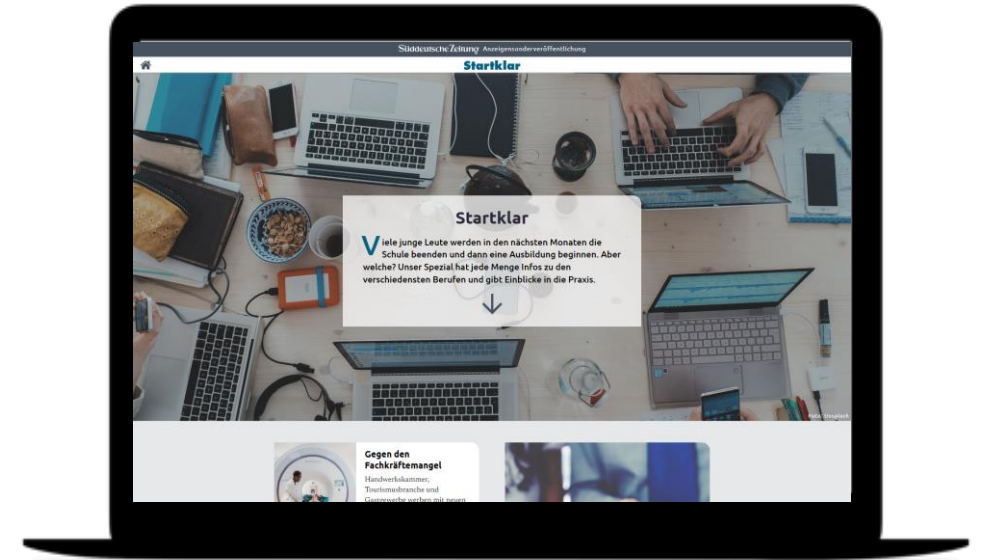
Süddeutsche Zeitung Anzeigensonderveröffentlichung

Startklar

Startklar

Viele junge Leute werden in den nächsten Monaten die Schule beenden und dann eine Ausbildung beginnen. Aber welche? Unser Spezial hat jede Menge Infos zu den verschiedensten Berufen und gibt Einblicke in die Praxis.

Foto: Unsplash

Gegen den Fachkräftemangel

Handwerkskammer, Tourismusbranche und Gastgewerbe werben mit neuen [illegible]